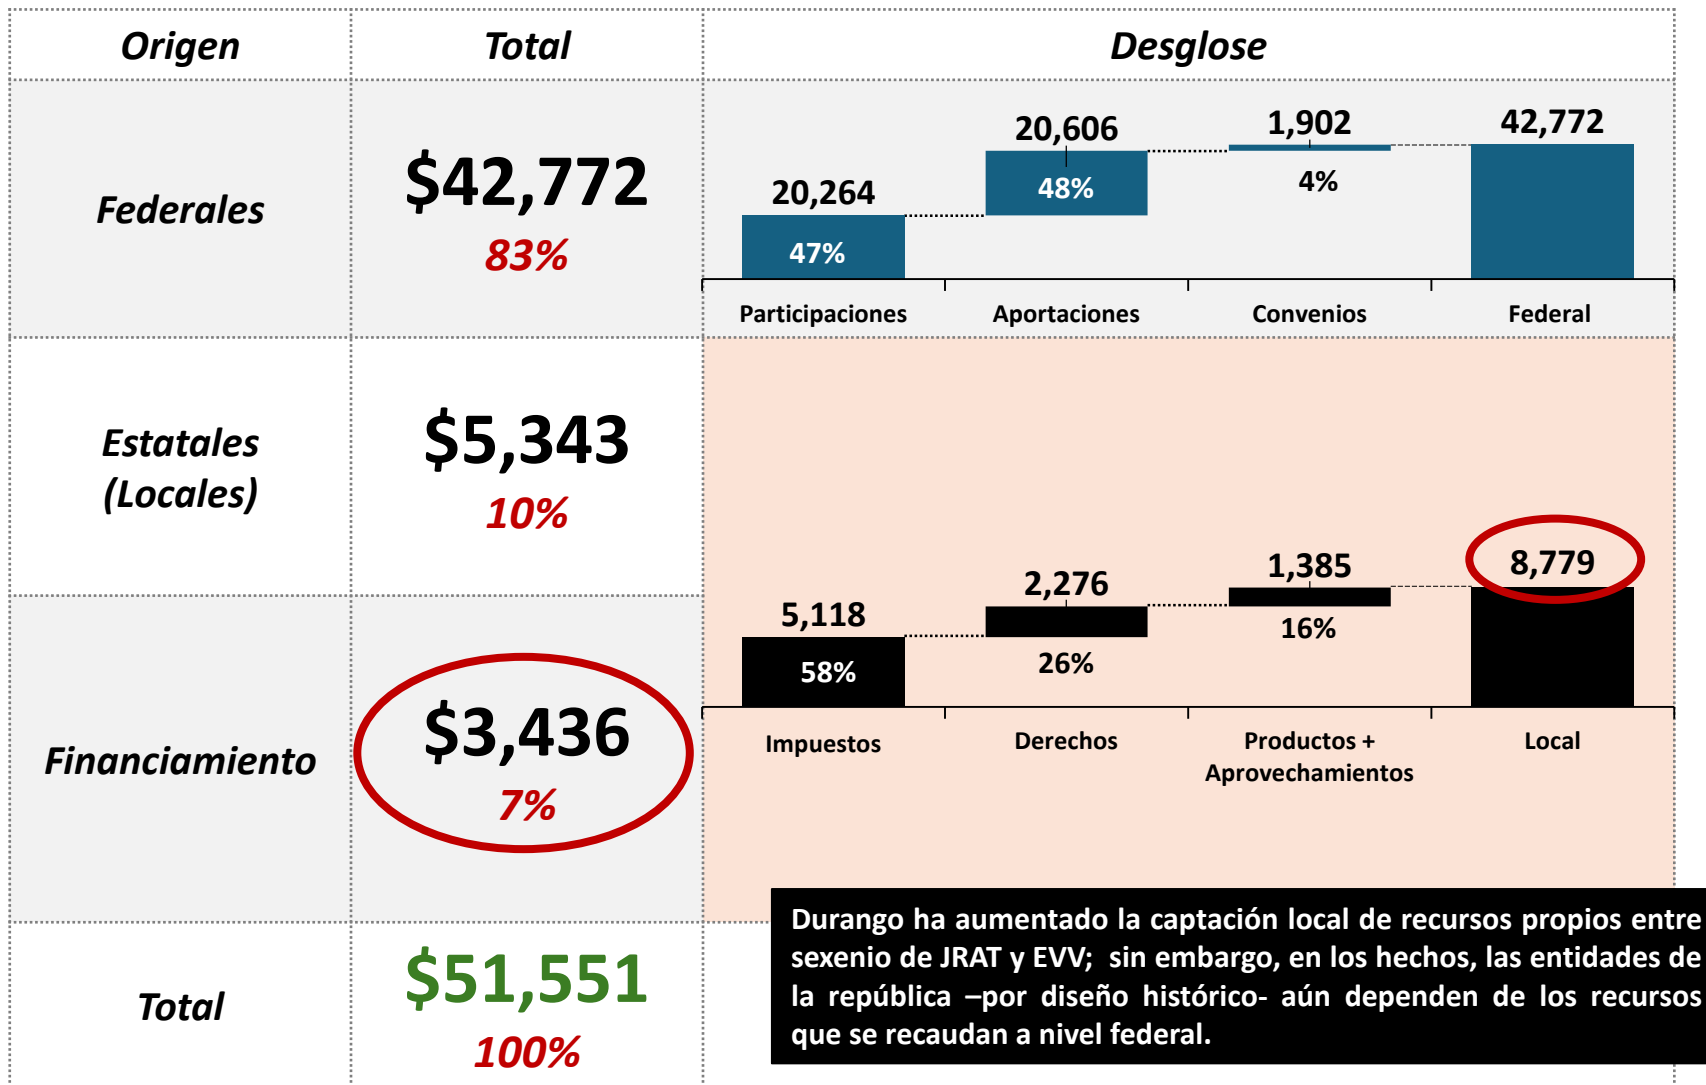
| Origen | Total | Desglose |
|---|---|---|
| Federales | $42,772 83% | 20,264 47% Participaciones; 20,606 48% Aportaciones; 1,902 4% Convenios; 42,772 Federal |
| Estatales (Locales) | $5,343 10% | 5,118 58% Impuestos; 2,276 26% Derechos; 1,385 16% Productos + Aprovechamientos; 8,779 Local |
| Financiamiento | $3,436 7% | |
| Total | $51,551 100% | |

Durango ha aumentado la captación local de recursos propios entre sexenio de JRAT y EVV; sin embargo, en los hechos, las entidades de la república –por diseño histórico- aún dependen de los recursos que se recaudan a nivel federal.